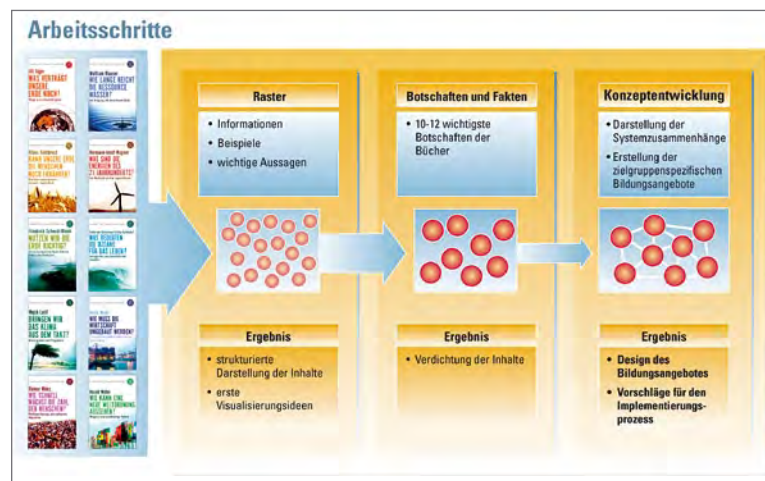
Arbeitsschritte

Jill Jäger
WAS VERTRÄGT UNSERE ERDE NOCH?

Wolfram Mauser
WIE LANGE REICHT DIE RESSOURCE WASSER?

Klaus Hahlbrock
KANN UNSERE ERDE DIE MENSCHEN NOCH ERNÄHREN?

Hermann-Josef Wagner
WAS SIND DIE ENERGIEN DES 21. JAHRHUNDERTS?

Friedrich Schmidt-Bleek
NUTZEN WIR DIE ERDE RICHTIG?

Stefan Rahmstorf
WIE BEDROHT SIND DIE OZEANE? FÜR DAS LEBEN?

Mojib Latif
BRINGEN WIR DAS KLIMA AUS DEM TAKT?

WIE MUSS DIE WIRTSCHAFT UMGEBAUT WERDEN?

Rainer Münz
WIE SCHNELL WÄCHST DIE ZAHL DER MENSCHEN?

Harald Müller
WIE KANN EINE NEUE WELTORDNUNG AUSSEHEN?

Raster
• Informationen
• Beispiele
• wichtige Aussagen

Ergebnis
• strukturierte Darstellung der Inhalte
• erste Visualisierungsideen

Botschaften und Fakten
• 10-12 wichtigste Botschaften der Bücher

Ergebnis
• Verdichtung der Inhalte

Konzeptentwicklung
• Darstellung der Systemzusammenhänge
• Erstellung der zielgruppenspezifischen Bildungsangebote

Ergebnis
• Design des Bildungsangebotes
• Vorschläge für den Implementierungsprozess